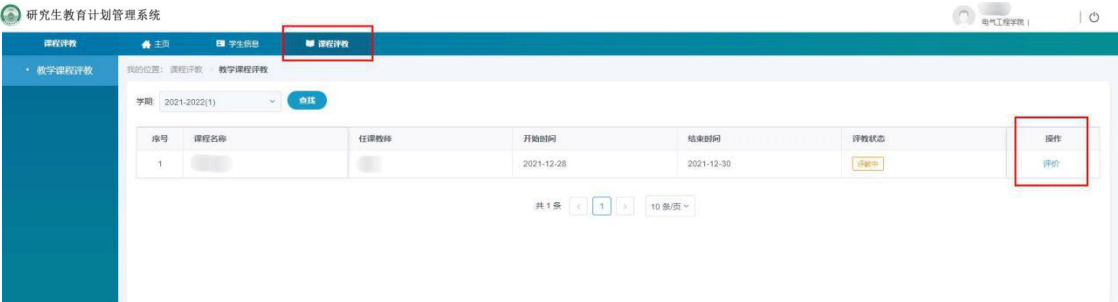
研究生教育计划管理系统

电气工程学院 |

课程评教

主页

学生信息

课程评教

• 教学课程评教

我的位置：课程评教 > 教学课程评教

学期 2021-2022(1)

查找

| 序号 | 课程名称 | 任课教师 | 开始时间 | 结束时间 | 评教状态 | 操作 |
|---|---|---|---|---|---|---|
| 1 | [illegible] | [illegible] | 2021-12-28 | 2021-12-30 | 评教中 | 评价 |

共 1 条 < 1 > 10 条/页